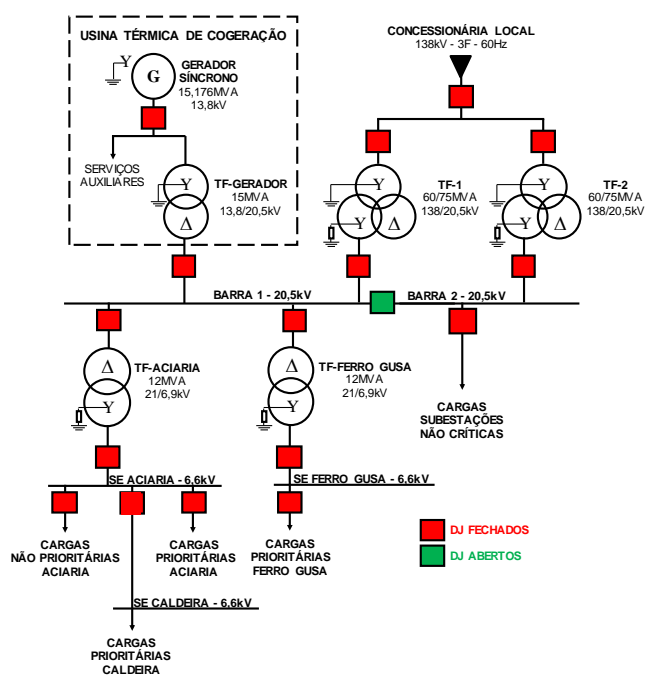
USINA TÉRMICA DE COGERAÇÃO

Y

G

GERADOR SÍNCRONO
15,176MVA
13,8kV

SERVIÇOS AUXILIARES

Y

Δ

TF-GERADOR
15MVA
13,8/20,5kV

CONCESSIONÁRIA LOCAL
138kV - 3F - 60Hz

Y

Y

Δ

TF-1
60/75MVA
138/20,5kV

Y

Y

Δ

TF-2
60/75MVA
138/20,5kV

BARRA 1 - 20,5kV

BARRA 2 - 20,5kV

Δ

Y

TF-ACIARIA
12MVA
21/6,9kV

Δ

Y

TF-FERRO GUSA
12MVA
21/6,9kV

CARGAS SUBESTAÇÕES NÃO CRÍTICAS

SE ACIARIA - 6,6kV

SE FERRO GUSA - 6,6kV

CARGAS NÃO PRIORITÁRIAS ACIARIA

CARGAS PRIORITÁRIAS ACIARIA

CARGAS PRIORITÁRIAS FERRO GUSA

DJ FECHADOS

DJ ABERTOS

SE CALDEIRA - 6,6kV

CARGAS PRIORITÁRIAS CALDEIRA